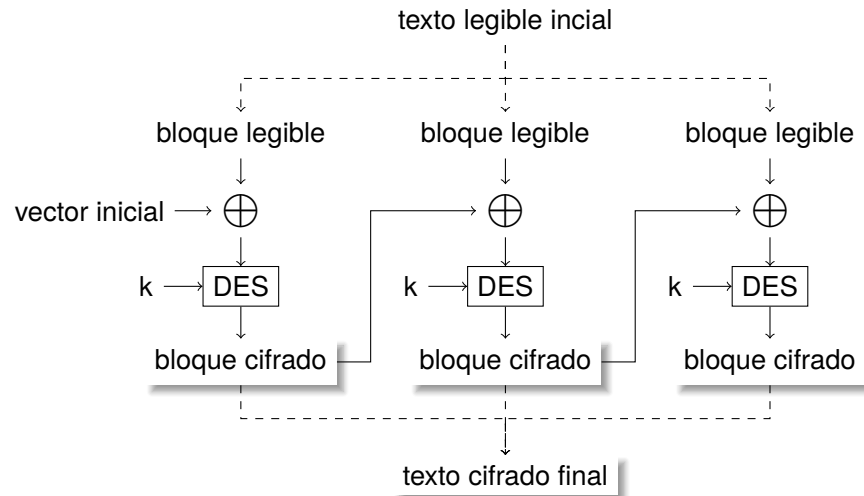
texto legible incial

bloque legible

bloque legible

bloque legible

vector inicial $\bigoplus$

$\bigoplus$

$\bigoplus$

k DES

k DES

k DES

bloque cifrado

bloque cifrado

bloque cifrado

texto cifrado final